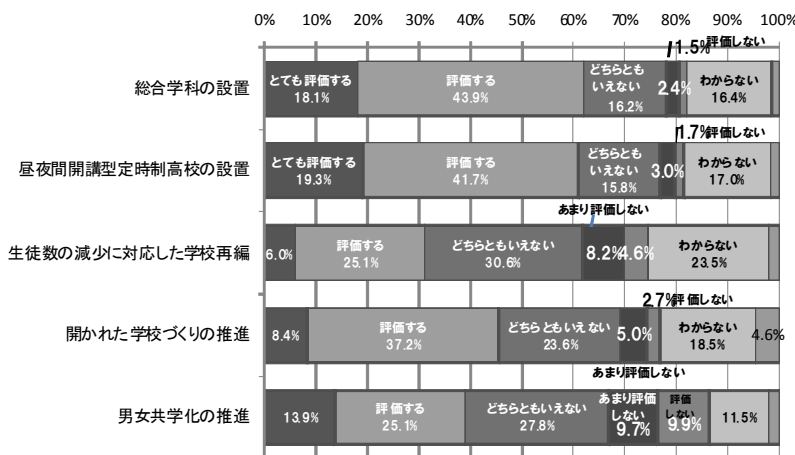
0% 10% 20% 30% 40% 50% 60% 70% 80% 90% 100%

総合学科の設置
とても評価する 18.1%
評価する 43.9%
どちらともいえない 16.2%
2.4%
1.5% 評価しない
わからない 16.4%

昼夜間開講型定時制高校の設置
とても評価する 19.3%
評価する 41.7%
どちらともいえない 15.8%
3.0%
1.7% 評価しない
わからない 17.0%

生徒数の減少に対応した学校再編
6.0%
評価する 25.1%
どちらともいえない 30.6%
あまり評価しない
8.2%
4.6%
わからない 23.5%

開かれた学校づくりの推進
8.4%
評価する 37.2%
どちらともいえない 23.6%
5.0%
2.7% 評価しない
わからない 18.5%
4.6%

男女共学化の推進
13.9%
評価する 25.1%
どちらともいえない 27.8%
あまり評価しない
あまり評価しない 9.7%
評価しない 9.9%
11.5%